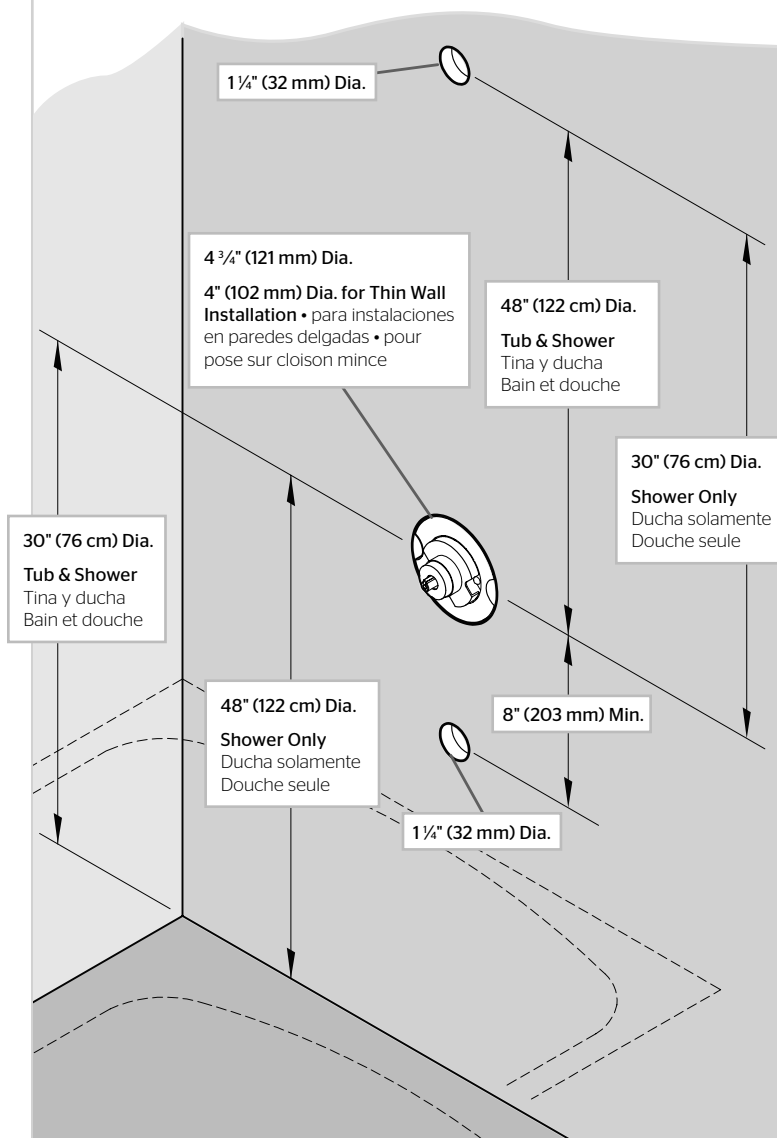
1 ¼" (32 mm) Dia.

4 ¾" (121 mm) Dia.

4" (102 mm) Dia. for Thin Wall Installation • para instalaciones en paredes delgadas • pour pose sur cloison mince

48" (122 cm) Dia.

Tub & Shower
Tina y ducha
Bain et douche

30" (76 cm) Dia.

Shower Only
Ducha solamente
Douche seule

30" (76 cm) Dia.

Tub & Shower
Tina y ducha
Bain et douche

48" (122 cm) Dia.

Shower Only
Ducha solamente
Douche seule

8" (203 mm) Min.

1 ¼" (32 mm) Dia.